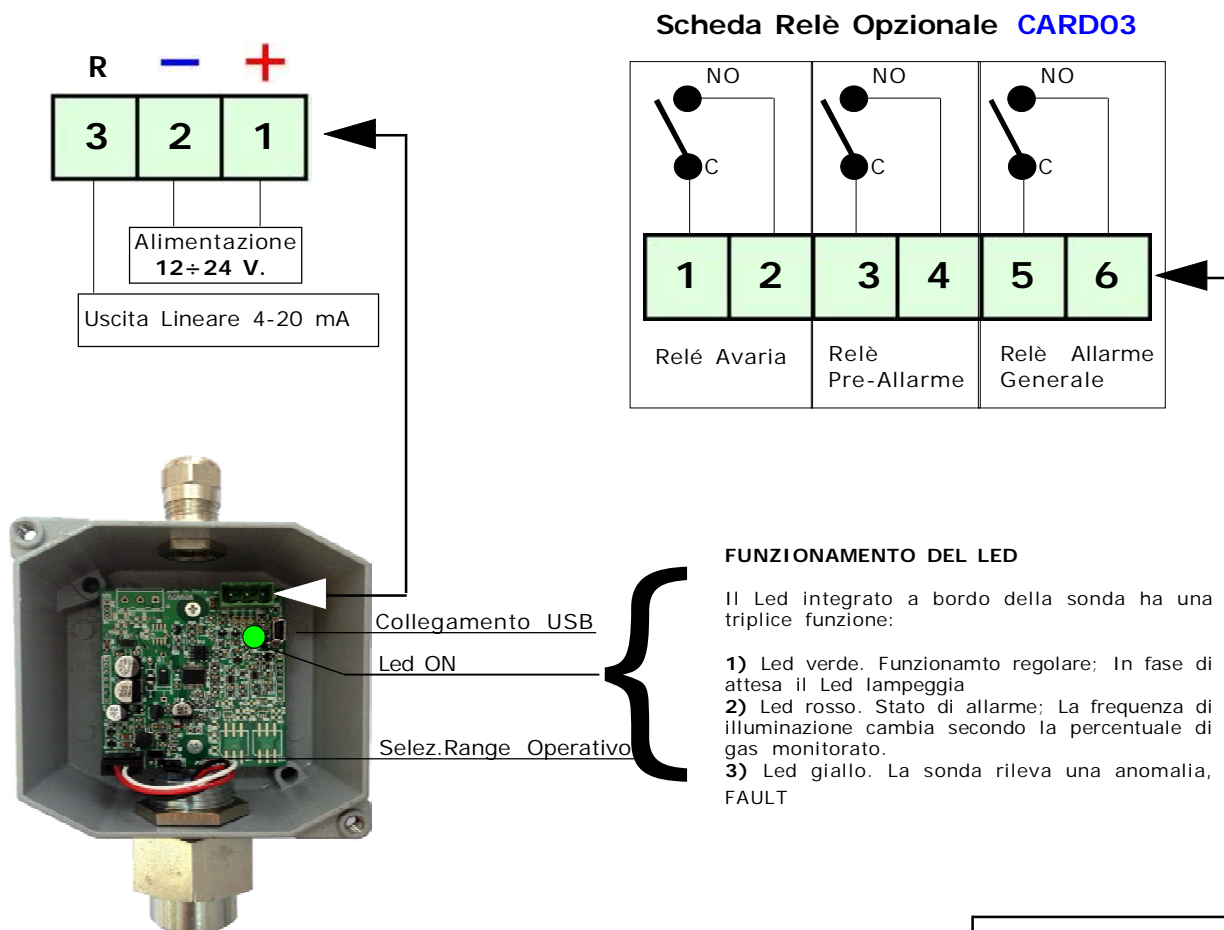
R − +

| 3 | 2 | 1 |
|---|---|---|

Alimentazione
12÷24 V.

Uscita Lineare 4-20 mA

Scheda Relè Opzionale CARD03

NO NO NO

C C C

| 1 | 2 | 3 | 4 | 5 | 6 |
|---|---|---|---|---|---|

Relé Avaria

Relè Pre-Allarme

Relè Allarme Generale

Collegamento USB

Led ON

Selez.Range Operativo

FUNZIONAMENTO DEL LED

Il Led integrato a bordo della sonda ha una triplice funzione:

1) Led verde. Funzionamto regolare; In fase di attesa il Led lampeggia
2) Led rosso. Stato di allarme; La frequenza di illuminazione cambia secondo la percentuale di gas monitorato.
3) Led giallo. La sonda rileva una anomalia, FAULT